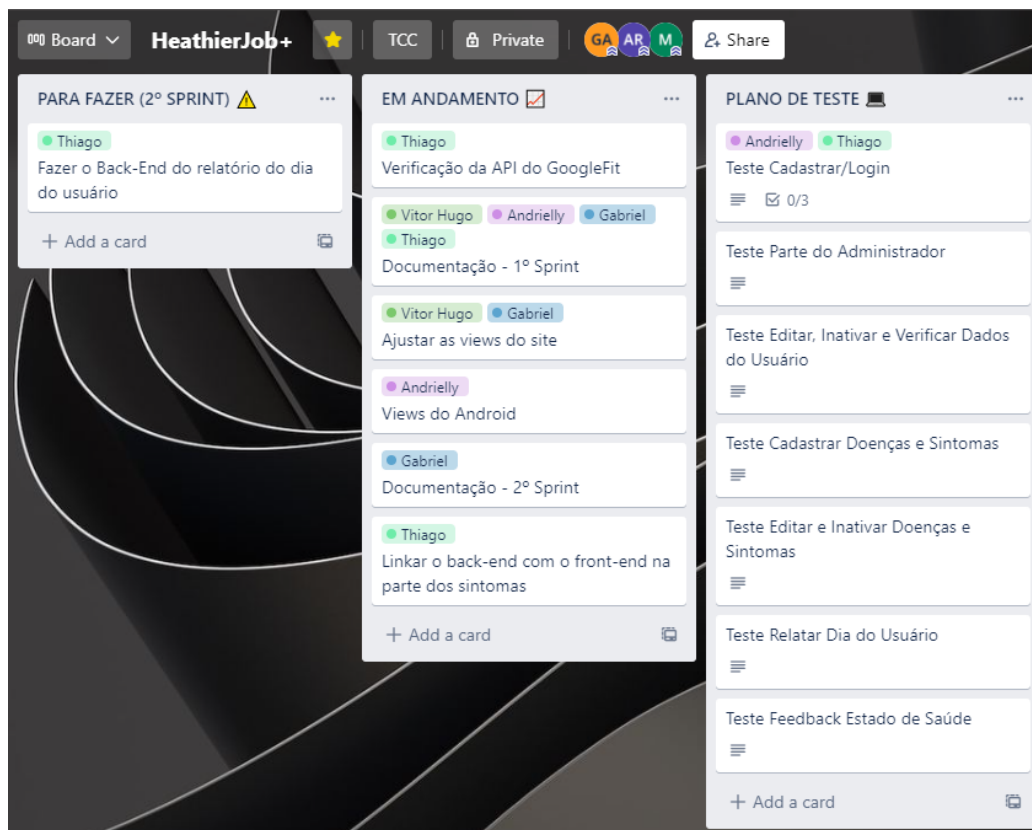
Board HeathierJob+ TCC Private GA AR M Share

PARA FAZER (2º SPRINT) ⚠

Thiago
Fazer o Back-End do relatório do dia do usuário

+ Add a card

EM ANDAMENTO

Thiago
Verificação da API do GoogleFit

Vitor Hugo Andrielly Gabriel Thiago
Documentação - 1º Sprint

Vitor Hugo Gabriel
Ajustar as views do site

Andrielly
Views do Android

Gabriel
Documentação - 2º Sprint

Thiago
Linkar o back-end com o front-end na parte dos sintomas

+ Add a card

PLANO DE TESTE

Andrielly Thiago
Teste Cadastrar/Login
0/3

Teste Parte do Administrador

Teste Editar, Inativar e Verificar Dados do Usuário

Teste Cadastrar Doenças e Sintomas

Teste Editar e Inativar Doenças e Sintomas

Teste Relatar Dia do Usuário

Teste Feedback Estado de Saúde

+ Add a card